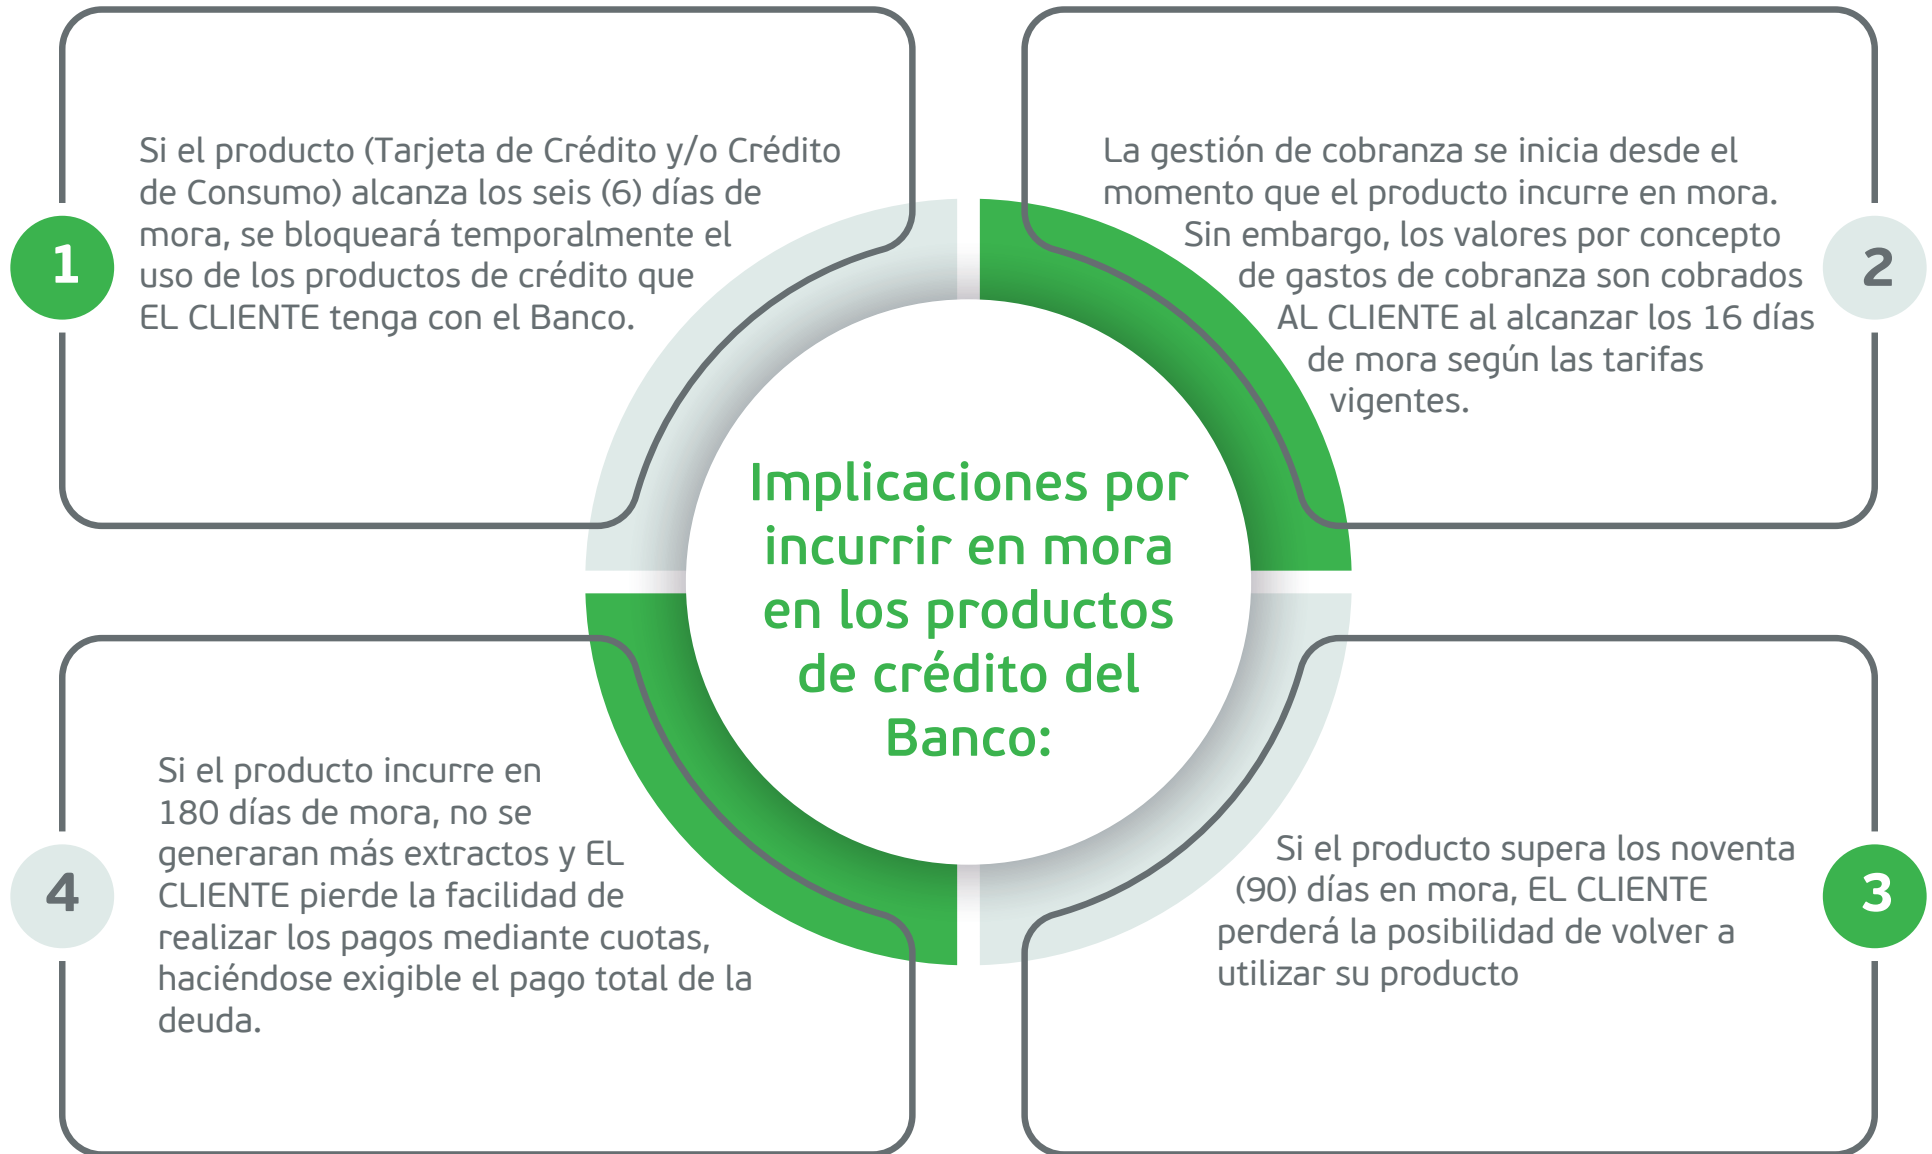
Implicaciones por incurrir en mora en los productos de crédito del Banco:

1

Si el producto (Tarjeta de Crédito y/o Crédito de Consumo) alcanza los seis (6) días de mora, se bloqueará temporalmente el uso de los productos de crédito que EL CLIENTE tenga con el Banco.

2

La gestión de cobranza se inicia desde el momento que el producto incurre en mora. Sin embargo, los valores por concepto de gastos de cobranza son cobrados AL CLIENTE al alcanzar los 16 días de mora según las tarifas vigentes.

3

Si el producto supera los noventa (90) días en mora, EL CLIENTE perderá la posibilidad de volver a utilizar su producto

4

Si el producto incurre en 180 días de mora, no se generaran más extractos y EL CLIENTE pierde la facilidad de realizar los pagos mediante cuotas, haciéndose exigible el pago total de la deuda.